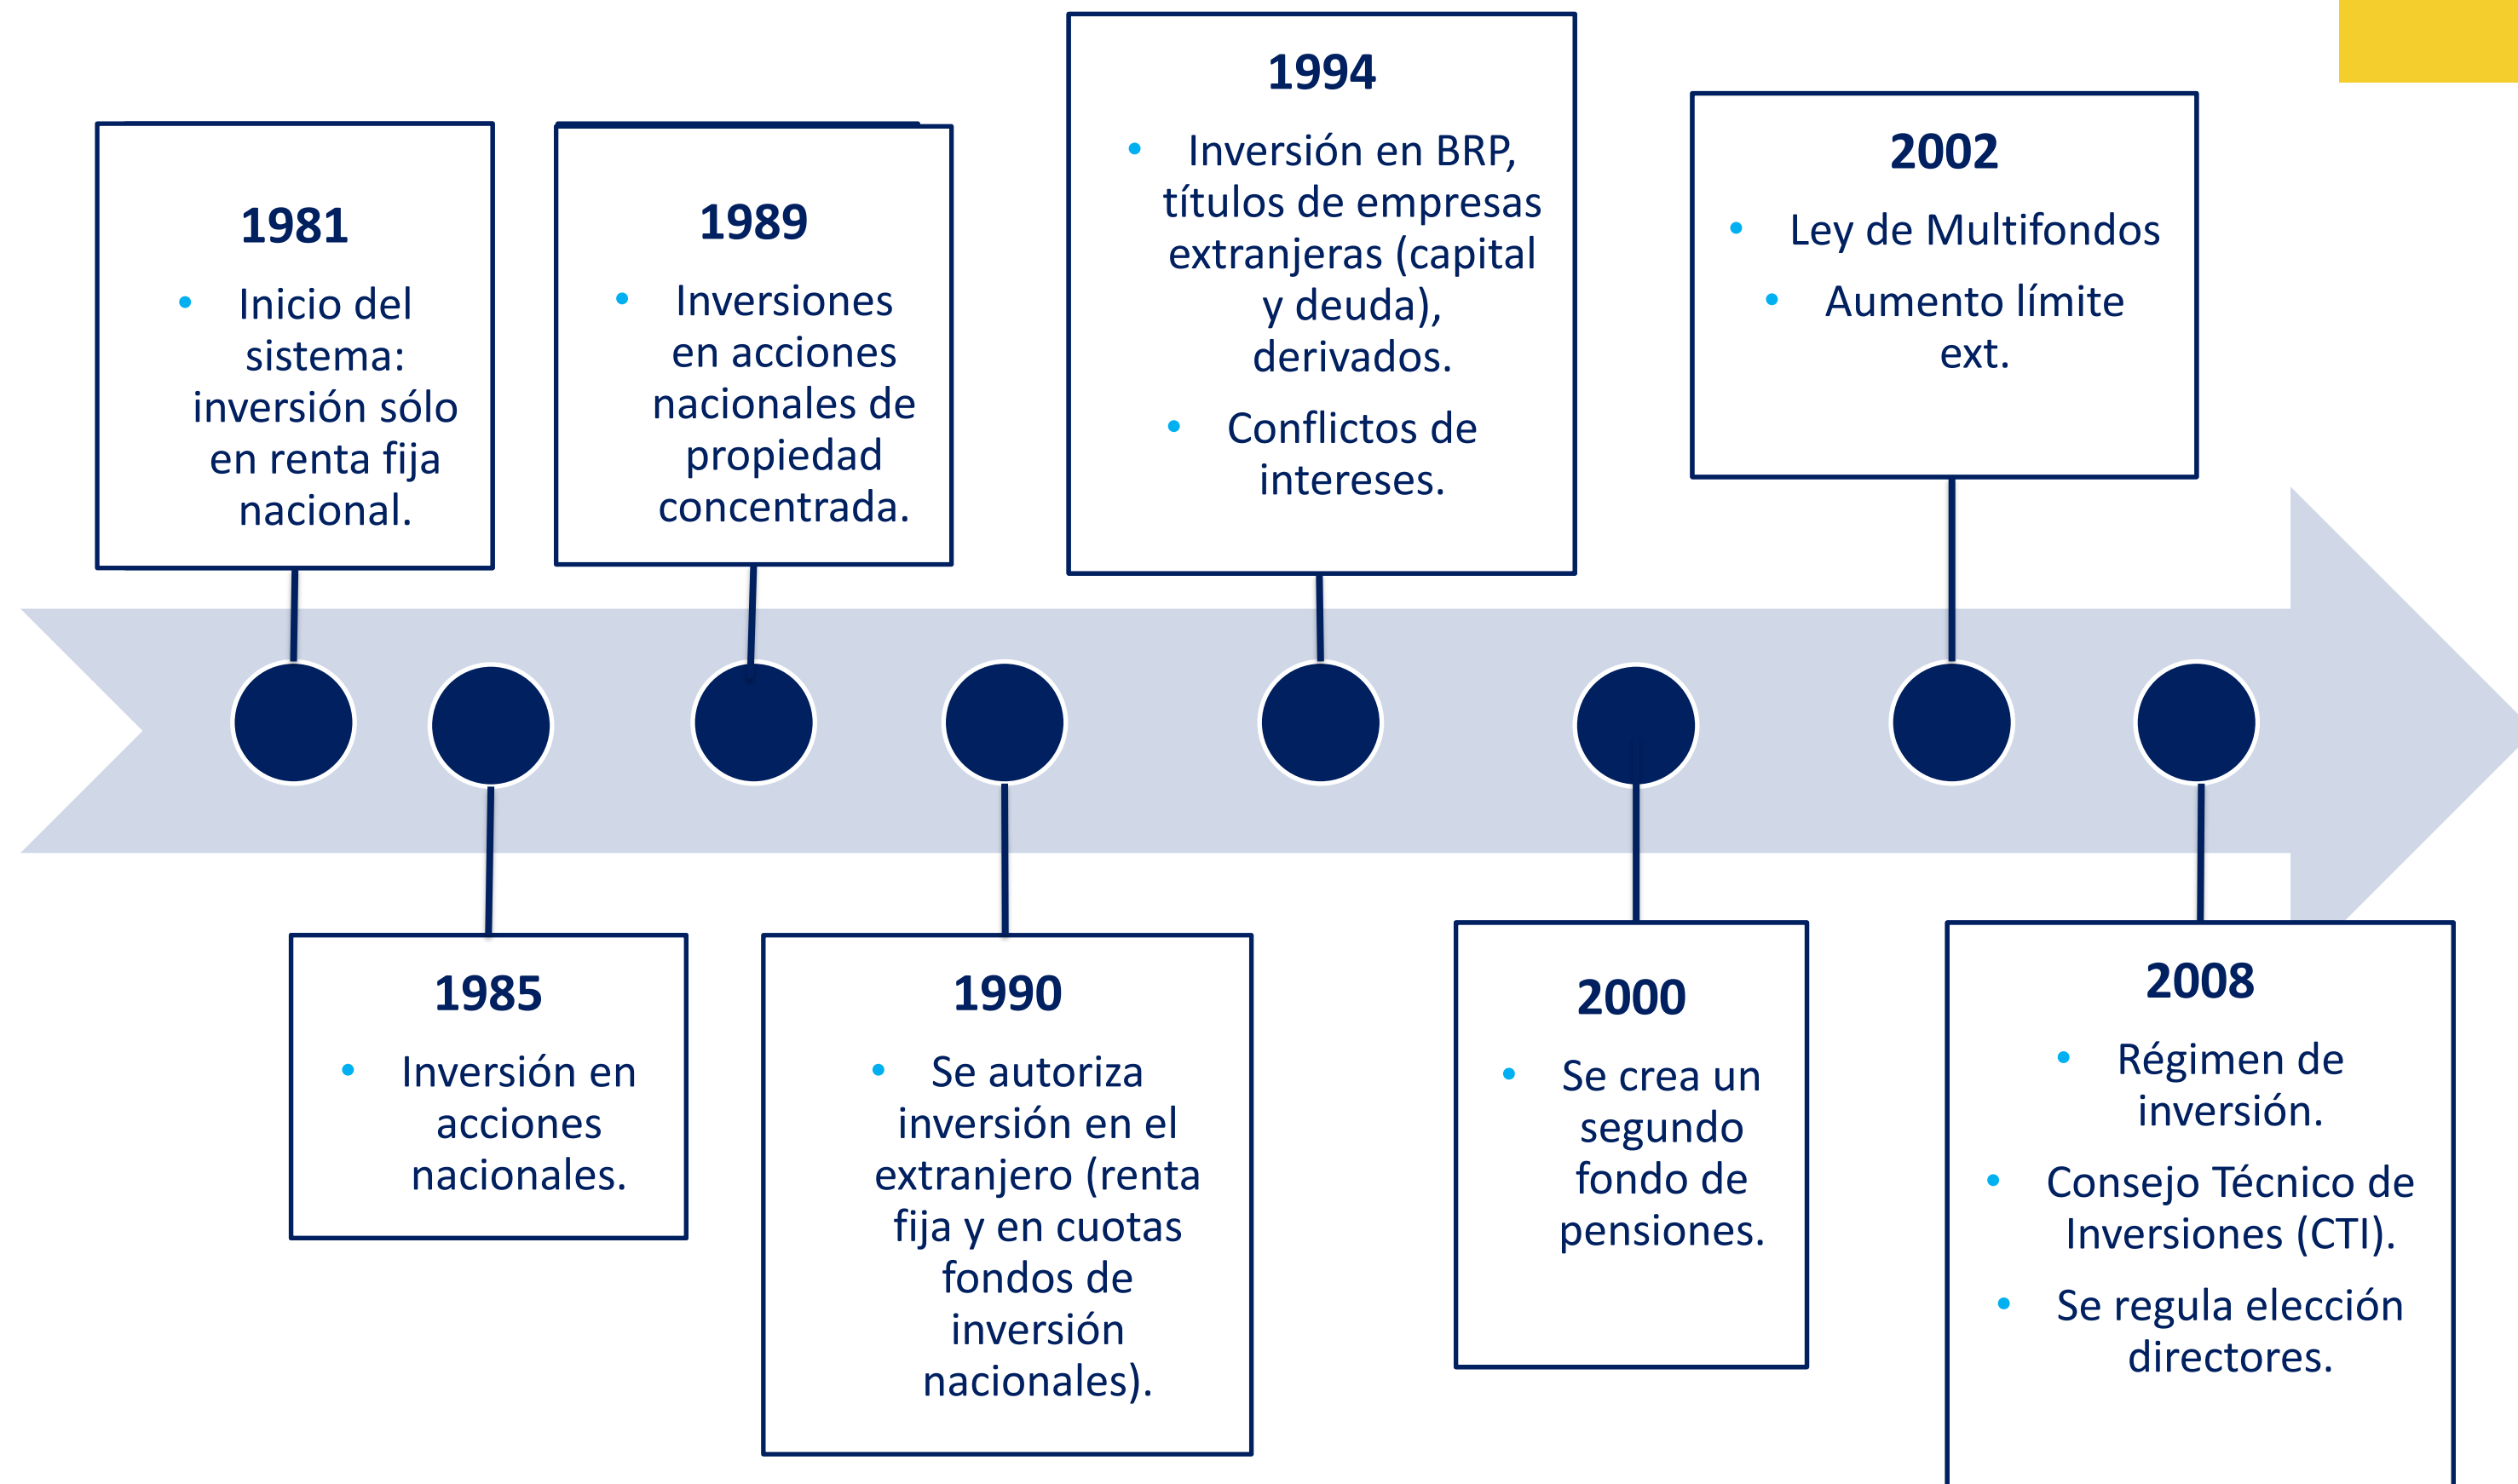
1981
- Inicio del sistema: inversión sólo en renta fija nacional.

1985
- Inversión en acciones nacionales.

1989
- Inversiones en acciones nacionales de propiedad concentrada.

1990
- Se autoriza inversión en el extranjero (renta fija y en cuotas fondos de inversión nacionales).

1994
- Inversión en BRP, títulos de empresas extranjeras (capital y deuda), derivados.
- Conflictos de intereses.

2000
- Se crea un segundo fondo de pensiones.

2002
- Ley de Multifondos
- Aumento límite ext.

2008
- Régimen de inversión.
- Consejo Técnico de Inversiones (CTI).
- Se regula elección directores.